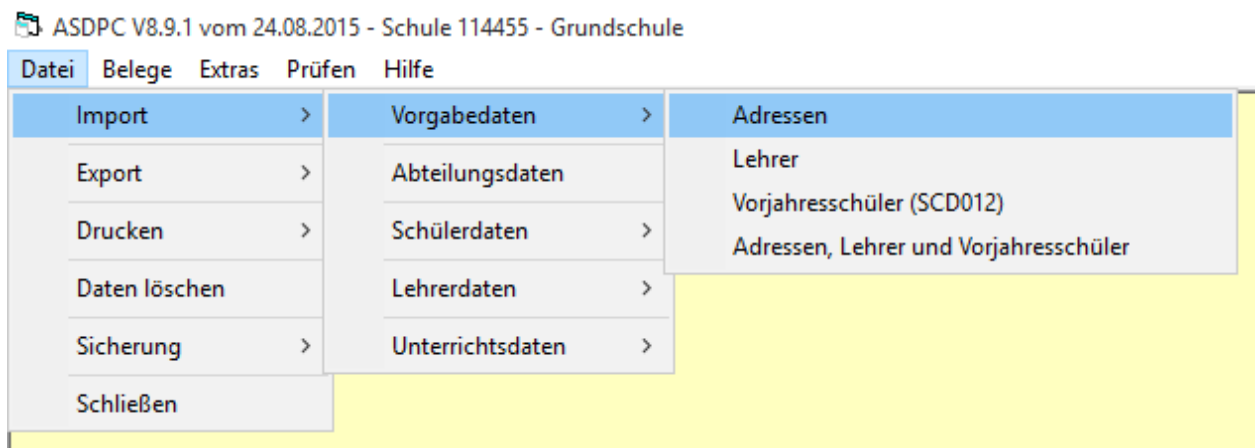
ASDPC V8.9.1 vom 24.08.2015 - Schule 114455 - Grundschule

Datei Belege Extras Prüfen Hilfe

Import >
Export >
Drucken >
Daten löschen
Sicherung >
Schließen

Vorgabedaten >
Abteilungsdaten
Schülerdaten >
Lehrerdaten >
Unterrichtsdaten >

Adressen
Lehrer
Vorjahresschüler (SCD012)
Adressen, Lehrer und Vorjahresschüler